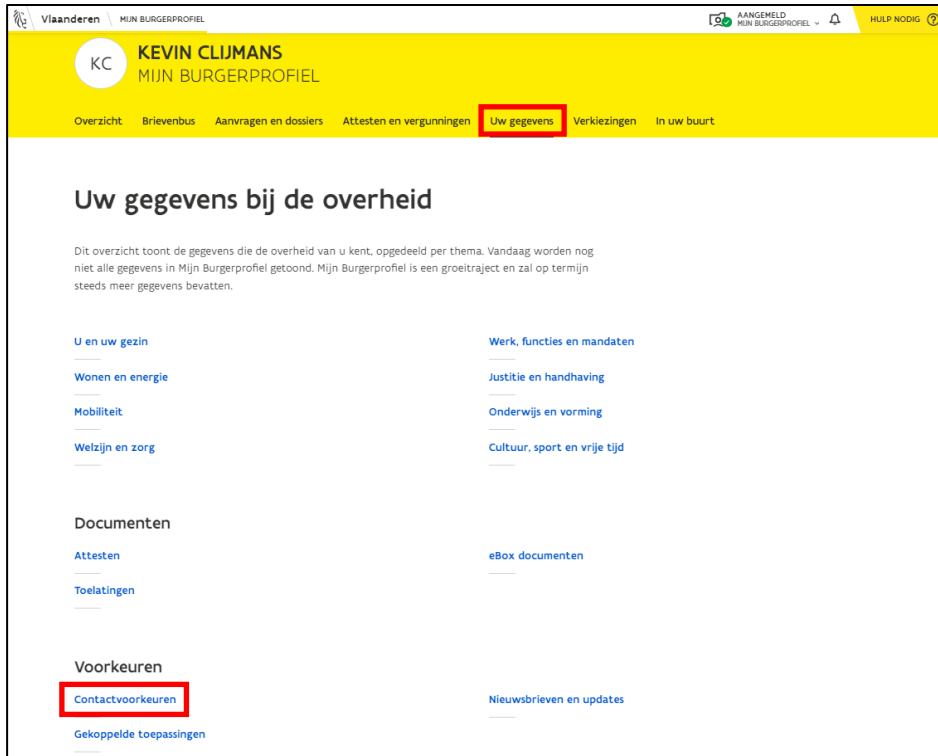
Vlaanderen MIJN BURGERPROFIEL

AANGEMELD MIJN BURGERPROFIEL HULP NODIG

KC KEVIN CLIJMANS
MIJN BURGERPROFIEL

Overzicht Brievenbus Aanvragen en dossiers Attesten en vergunningen Uw gegevens Verkiezingen In uw buurt

Uw gegevens bij de overheid

Dit overzicht toont de gegevens die de overheid van u kent, opgedeeld per thema. Vandaag worden nog niet alle gegevens in Mijn Burgerprofiel getoond. Mijn Burgerprofiel is een groeitraject en zal op termijn steeds meer gegevens bevatten.

U en uw gezin

Wonen en energie

Mobiliteit

Welzijn en zorg

Werk, functies en mandaten

Justitie en handhaving

Onderwijs en vorming

Cultuur, sport en vrije tijd

Documenten

Attesten

Toelatingen

eBox documenten

Voorkeuren

Contactvoorkeuren

Gekoppelde toepassingen

Nieuwsbrieven en updates